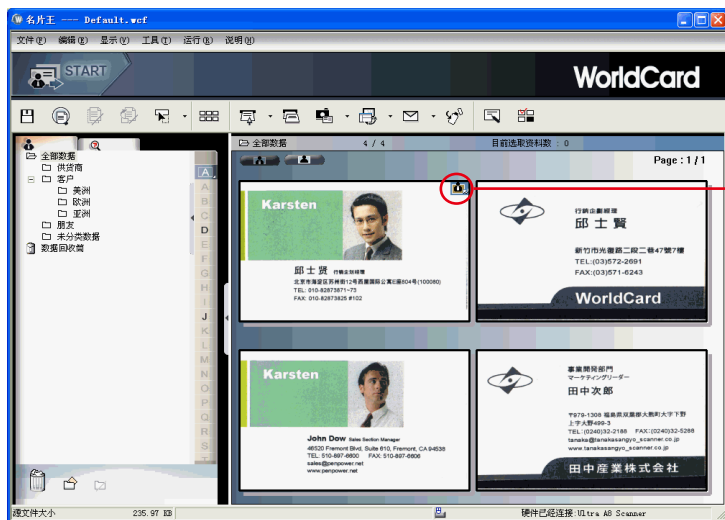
名片王 --- Default.wcf

文件(F) 编辑(E) 显示(V) 工具(T) 运行(R) 说明(H)

START

WorldCard

全部数据
供货商
客户
美洲
欧洲
亚洲
朋友
未分类数据
数据回收筒

A
B
C
D
E
F
G
H
I
J
K
L
M
N
O
P
Q
R
S
T

全部数据 4 / 4 目前选取资料数 : 0

Page : 1 / 1

Karsten

邱士賢 行銷企劃經理
北京市海淀区苏州街12号西幕国际公寓E座804号(100080)
TEL: 010-82873871~73
FAX: 010-82873825 #102

行銷企劃經理
邱士賢
新竹市光復路二段二巷47號7樓
TEL:(03)572-2691
FAX:(03)571-6243

WorldCard

Karsten

John Dow Sales Section Manager
46520 Fremont Blvd, Suite 610, Fremont, CA 94538
TEL: 510-897-6600 FAX: 510-897-6606
sales@penpower.net
www.penpower.net

事業開発部門
マーケティングリーダー
田中次郎
〒979-1308 福島県双葉郡大熊町大字下野上字大野499-3
TEL:(0240)32-2188 FAX:(0240)32-5288
tanaka@tanakasangyo_scanner.co.jp
www.tanakasangyo_scanner.co.jp

田中産業株式会社

源文件大小 235.97 KB 硬件已经连接:Ultra A8 Scanner